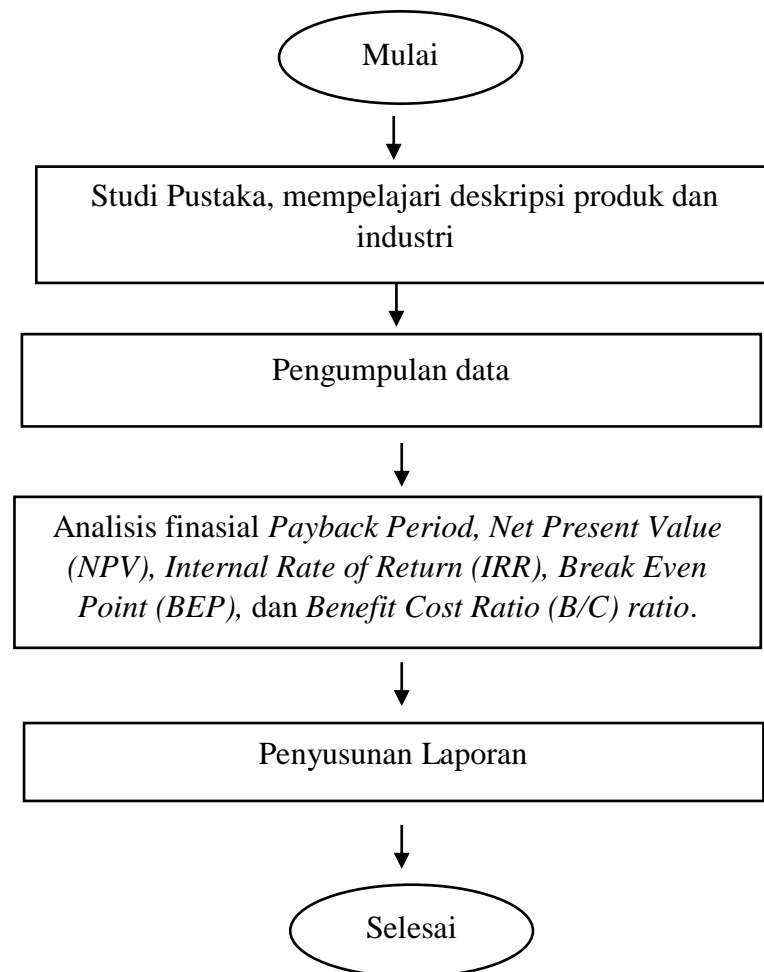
Mulai

Studi Pustaka, mempelajari deskripsi produk dan industri

Pengumpulan data

Analisis finasial Payback Period, Net Present Value (NPV), Internal Rate of Return (IRR), Break Even Point (BEP), dan Benefit Cost Ratio (B/C) ratio.

Penyusunan Laporan

Selesai